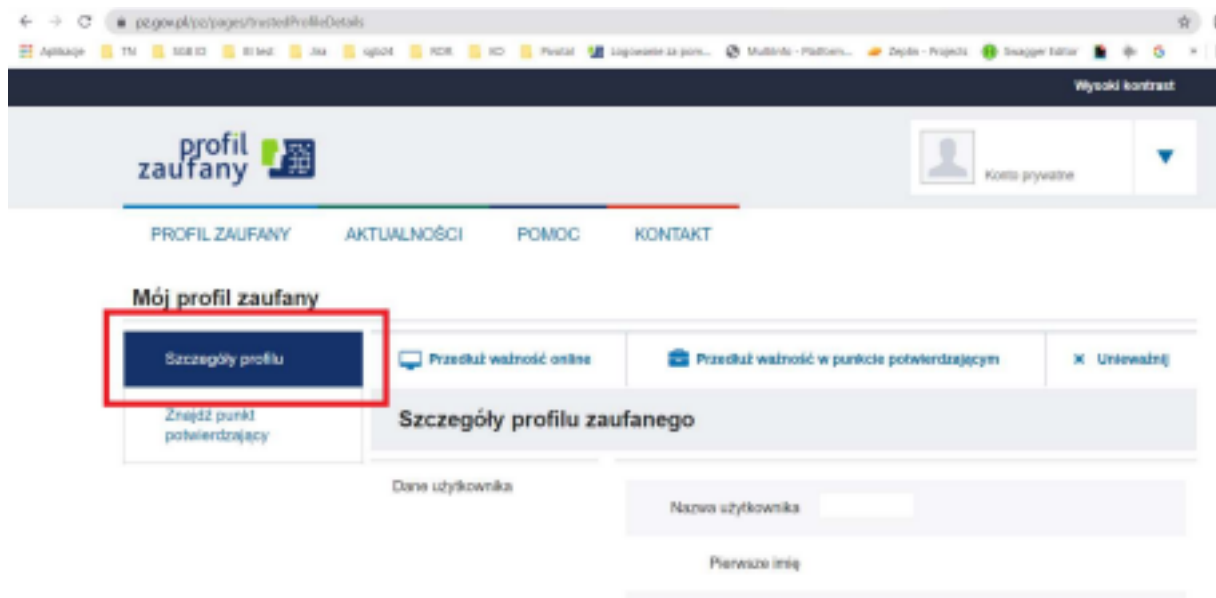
pz.gov.pl/pz/pages/trustedProfileDetails

Aplikacje TN SGB IO BI test Jira sgb24 KDR IO Pendel Logowanie za pom... Multiinfo - Platform... Zeplin - Projects Swagger Editor

Wysoki kontrast

profil zaufany

Konto prywatne

PROFIL ZAUFANY AKTUALNOŚCI POMOC KONTAKT

Mój profil zaufany

Szczegóły profilu

Znajdź punkt potwierdzający

Przedłuż ważność online

Przedłuż ważność w punkcie potwierdzającym

Unieważnij

Szczegóły profilu zaufanego

Dane użytkownika

Nazwa użytkownika

Pierwsze imię